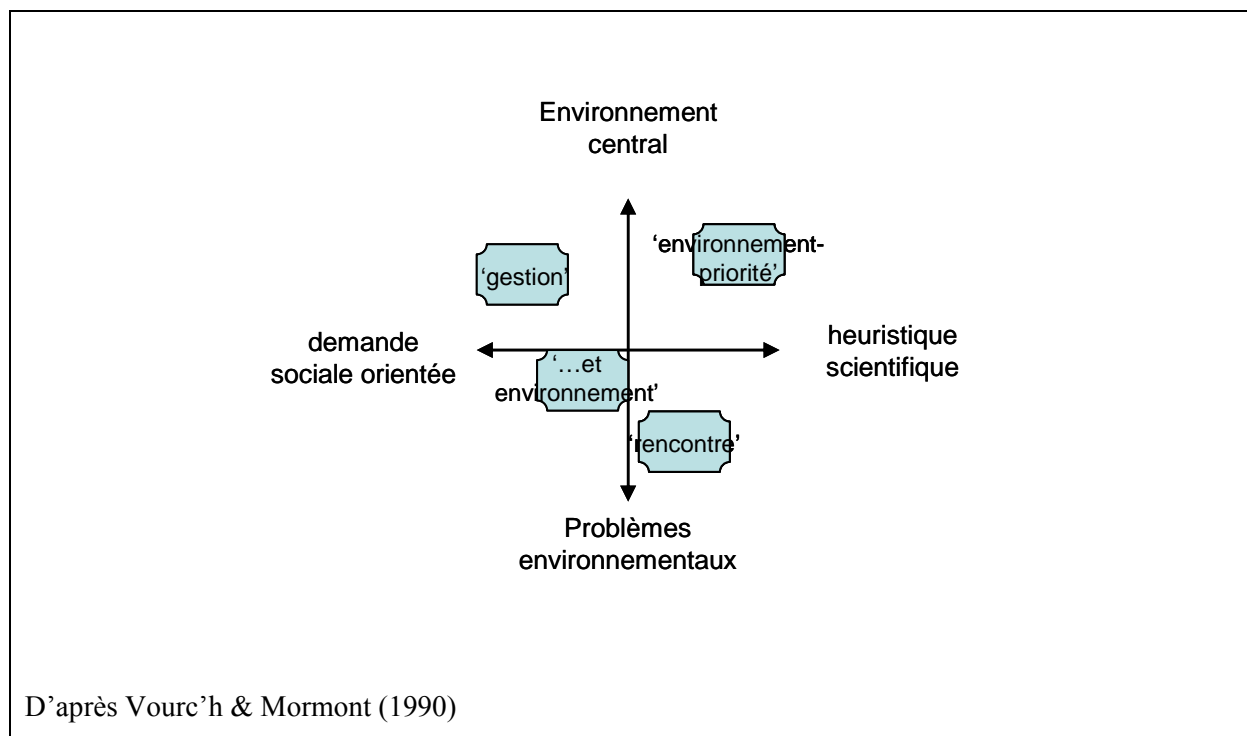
Environnement central

'environnement-priorité'

'gestion'

demande sociale orientée

heuristique scientifique

'…et environnement'

'rencontre'

Problèmes environnementaux

D'après Vourc'h & Mormont (1990)